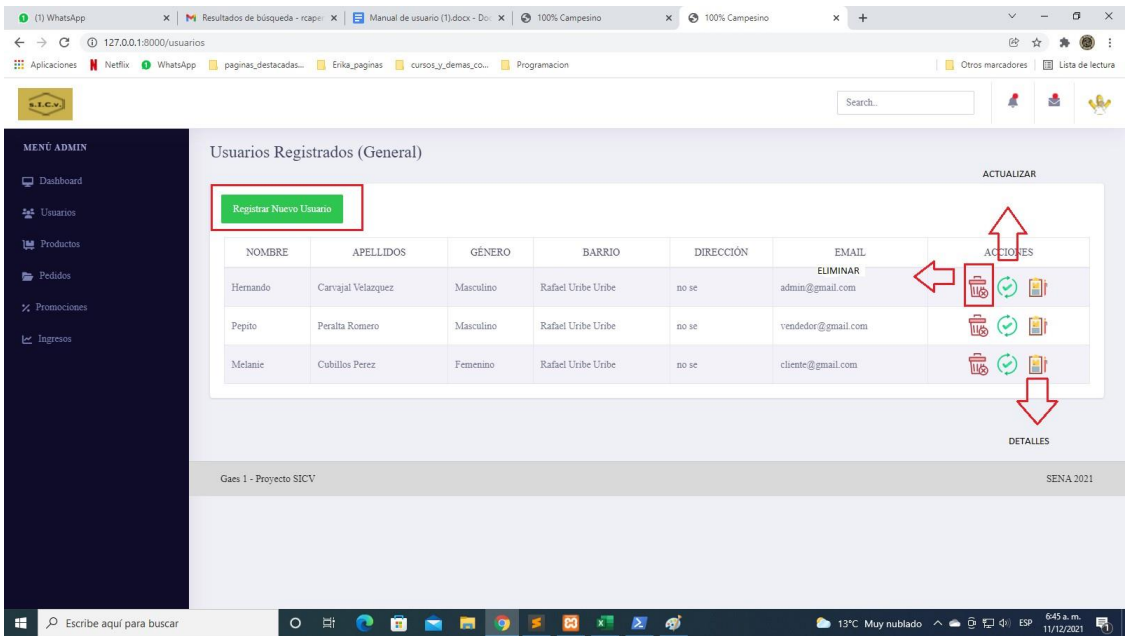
(1) WhatsApp | Resultados de búsqueda - rcape | Manual de usuario (1).docx - Do | 100% Campesino | 100% Campesino

127.0.0.1:8000/usuarios

Aplicaciones | Netflix | WhatsApp | paginas_destacadas... | Erika_paginas | cursos_y_demas_co... | Programacion | Otros marcadores | Lista de lectura

S.I.C.V.

Search...

MENÚ ADMIN

Dashboard

Usuarios

Productos

Pedidos

Promociones

Ingresos

Usuarios Registrados (General)

ACTUALIZAR

Registrar Nuevo Usuario

| NOMBRE | APELLIDOS | GÉNERO | BARRIO | DIRECCIÓN | EMAIL | ACCIONES |
|---|---|---|---|---|---|---|
| Hernando | Carvajal Velazquez | Masculino | Rafael Uribe Uribe | no se | admin@gmail.com | |
| Pepito | Peralta Romero | Masculino | Rafael Uribe Uribe | no se | vendedor@gmail.com | |
| Melanie | Cubillos Perez | Femenino | Rafael Uribe Uribe | no se | cliente@gmail.com | |

ELIMINAR

DETALLES

Gaes 1 - Proyecto SICV

SENA 2021

Escribe aquí para buscar

13°C Muy nublado ESP 6:45 a. m. 11/12/2021